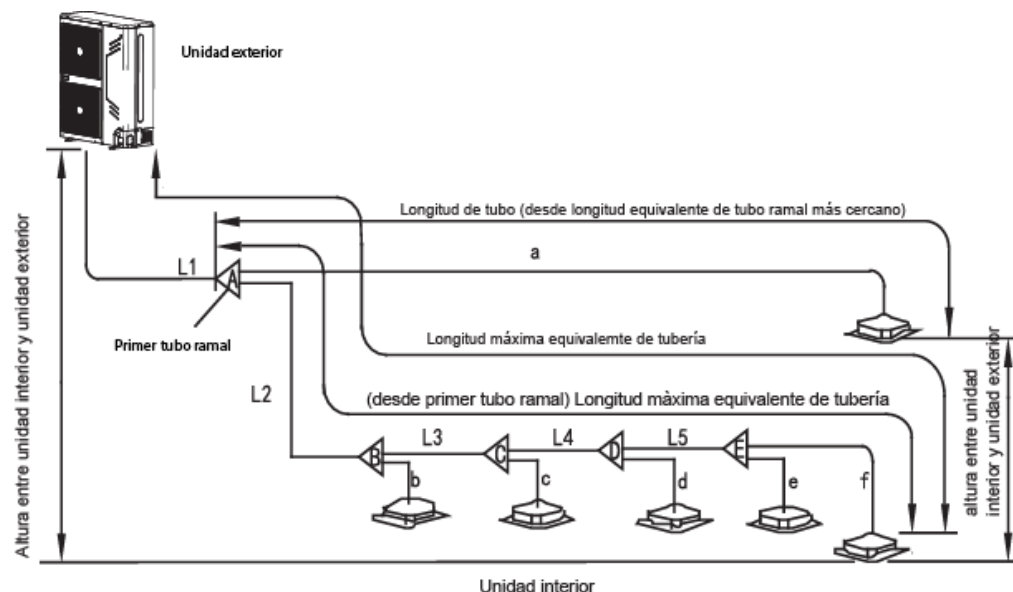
Unidad exterior

Longitud de tubo (desde longitud equivalente de tubo ramal más cercano)

L1

a

A

Primer tubo ramal

Longitud máxima equivalemte de tubería

L2

(desde primer tubo ramal) Longitud màxima equivalente de tubería

L3

L4

L5

B

C

D

E

b

c

d

e

f

Altura entre unidad interior y unidad exterior

altura entre unidad interior y unidad exterior

Unidad interior